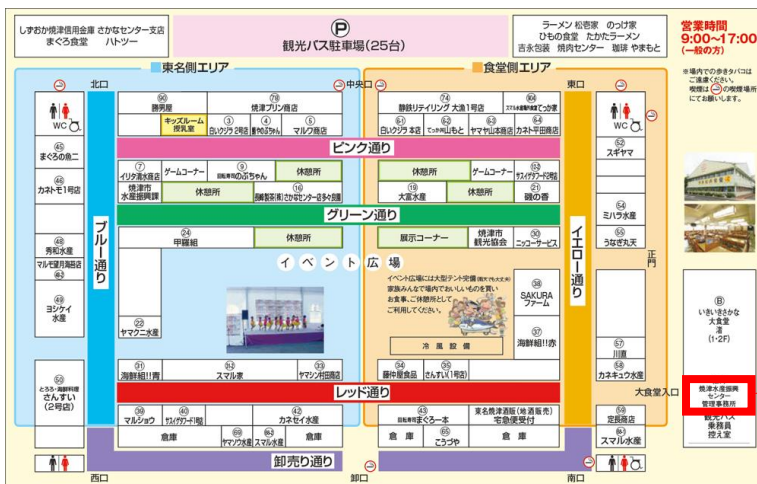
しずおか焼津信用金庫 さかなセンター支店
まぐろ食堂　ハトツー

P
観光バス駐車場（25台）

ラーメン 松吉家　のっけ家
ひもの食堂 たかたラーメン
吉永包装　焼肉センター　珈琲 やまもと

営業時間
9:00~17:00
（一般の方）

※場内での歩きタバコはご遠慮ください。
喫煙は の喫煙場所にてお願いします。

東名側エリア
食堂側エリア

北口
中央口
東口

WC
45 まぐろの魚二
46 カネトモ1号店
48 秀和水産
マルモ望月海苔店
49 ヨシケイ水産
50 とろろ・海鮮料理 さんすい（2号店）

90 勝男屋
78 焼津プリン商店
キッズルーム 授乳室
3 白いクジラ2号店
4 膳や紗ぷちゃん
5 マルク商店

ピンク通り

7 イリク清水商店
ゲームコーナー
9 回転寿司のぶちゃん
休憩所
焼津市水産振興課
休憩所
16 回転寿司(株)さかなセンター2号店

グリーン通り

ブルー通り

24 甲羅組
休憩所
イベント広場
22 ヤマク二水産
31 海鮮組!!青
スマル家
33 ヤマシン村田商店

74 静鉄リテイリング 大池1号店
80 スマル水産網代フライ店
61 白いクジラ 本店
63 てっか丼山もと
65 ヤマキ山本商店
67 カネト平田商店

休憩所
ゲームコーナー
18 サスイチフードマ2号店
19 大富水産
休憩所
21 磯の香

展示コーナー
焼津市観光協会
30 ニッコーサービス

イベント広場には大型テント完備（雨天でも大丈夫）
家族みんなで場内でおいしいものを買い、お食事、ご休憩所としてご利用ください。

38 SAKURA ファーム
37 海鮮組!!赤
冷風設備
34 藤枡屋食品
36 さんすい（1号店）

イエロー通り

WC
52 スギヤマ
54 ミハラ水産
55 うなぎ丸天
正門
57 川直
58 カネキュウ水産

B いきいきさかな大食堂
渚
（1・2F）

焼津水産振興センター管理事務所
観光バス乗務員控え室

大食堂入口

レッド通り

39 マルショウ
80 サスイチフードマ1号店
41 カネセイ水産
倉庫
85 ヤマソウ水産
86 スマル水産
倉庫

43 回転寿司まぐろ一本
東名焼津酒販（地酒販売）宅急便受付
倉庫
倉庫
51 こうすや

59 定食西店
61 スマル水産

卸売り通り

西口
卸口
南口